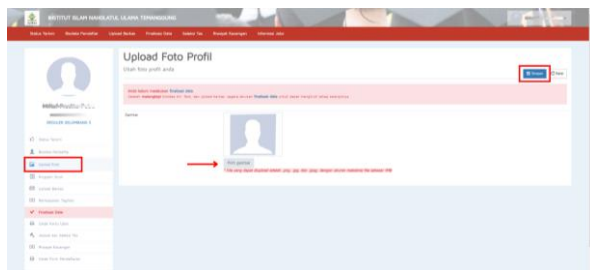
INSTITUT ISLAM NAHDLATUL ULAMA TEMANGGUNG

Status Tamu Berkas Pendaftar Upload Berkas Finalisasi Data Seleksi Tes Riwayat Keuangan Informasi Jalur

Upload Foto Profil
Ubah foto profil anda

Simpan Baru

Anda belum melakukan Finalisasi data
Silahkan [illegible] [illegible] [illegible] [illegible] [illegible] Finalisasi data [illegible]

Gambar

Pilih gambar

File yang dapat diunggah adalah .png, .jpg dan .jpeg dengan ukuran maksimal file sebesar 1MB

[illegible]

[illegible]

Status Tamu
Berkas Pendaftar
Upload Foto
Biodata
Upload Berkas
Pernyataan
Finalisasi Data
Cetak Kartu Ujian
Jadwal Seleksi Tes
Riwayat Keuangan
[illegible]